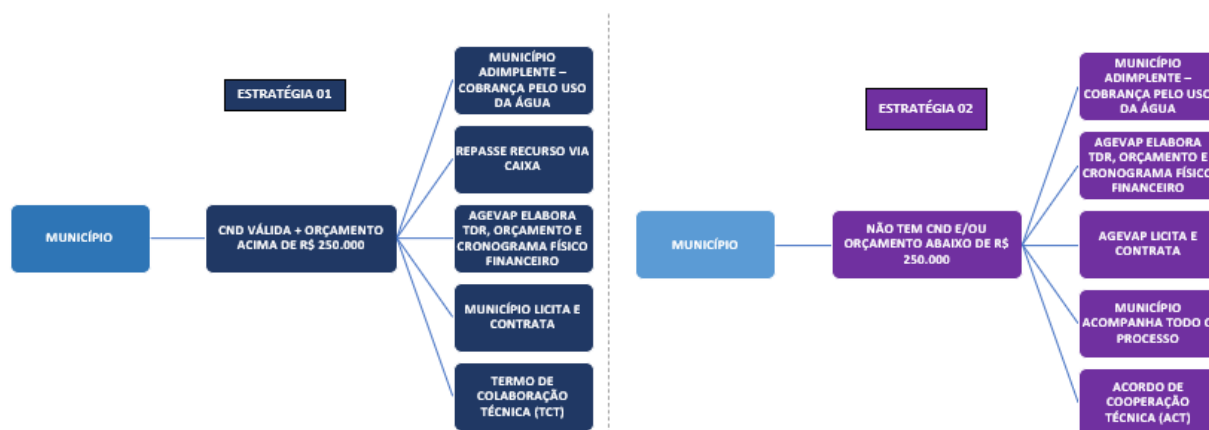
ESTRATÉGIA 01

MUNICÍPIO

CND VÁLIDA + ORÇAMENTO ACIMA DE R$ 250.000

MUNICÍPIO ADIMPLENTE – COBRANÇA PELO USO DA ÁGUA

REPASSE RECURSO VIA CAIXA

AGEVAP ELABORA TDR, ORÇAMENTO E CRONOGRAMA FÍSICO FINANCEIRO

MUNICÍPIO LICITA E CONTRATA

TERMO DE COLABORAÇÃO TÉCNICA (TCT)

ESTRATÉGIA 02

MUNICÍPIO

NÃO TEM CND E/OU ORÇAMENTO ABAIXO DE R$ 250.000

MUNICÍPIO ADIMPLENTE – COBRANÇA PELO USO DA ÁGUA

AGEVAP ELABORA TDR, ORÇAMENTO E CRONOGRAMA FÍSICO FINANCEIRO

AGEVAP LICITA E CONTRATA

MUNICÍPIO ACOMPANHA TODO O PROCESSO

ACORDO DE COOPERAÇÃO TÉCNICA (ACT)